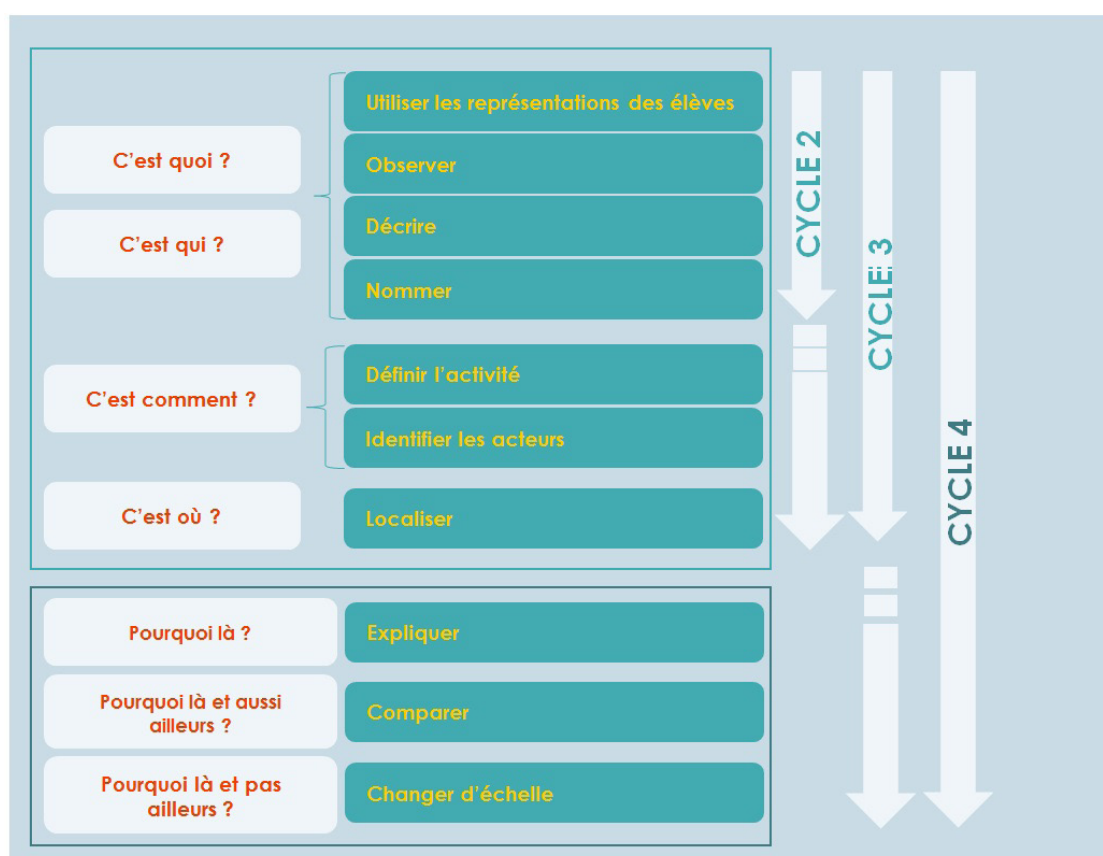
C'est quoi ?

C'est qui ?

Utiliser les représentations des élèves

Observer

Décrire

Nommer

C'est comment ?

Définir l'activité

Identifier les acteurs

C'est où ?

Localiser

Pourquoi là ?

Expliquer

Pourquoi là et aussi ailleurs ?

Comparer

Pourquoi là et pas ailleurs ?

Changer d'échelle

CYCLE 2

CYCLE 3

CYCLE 4